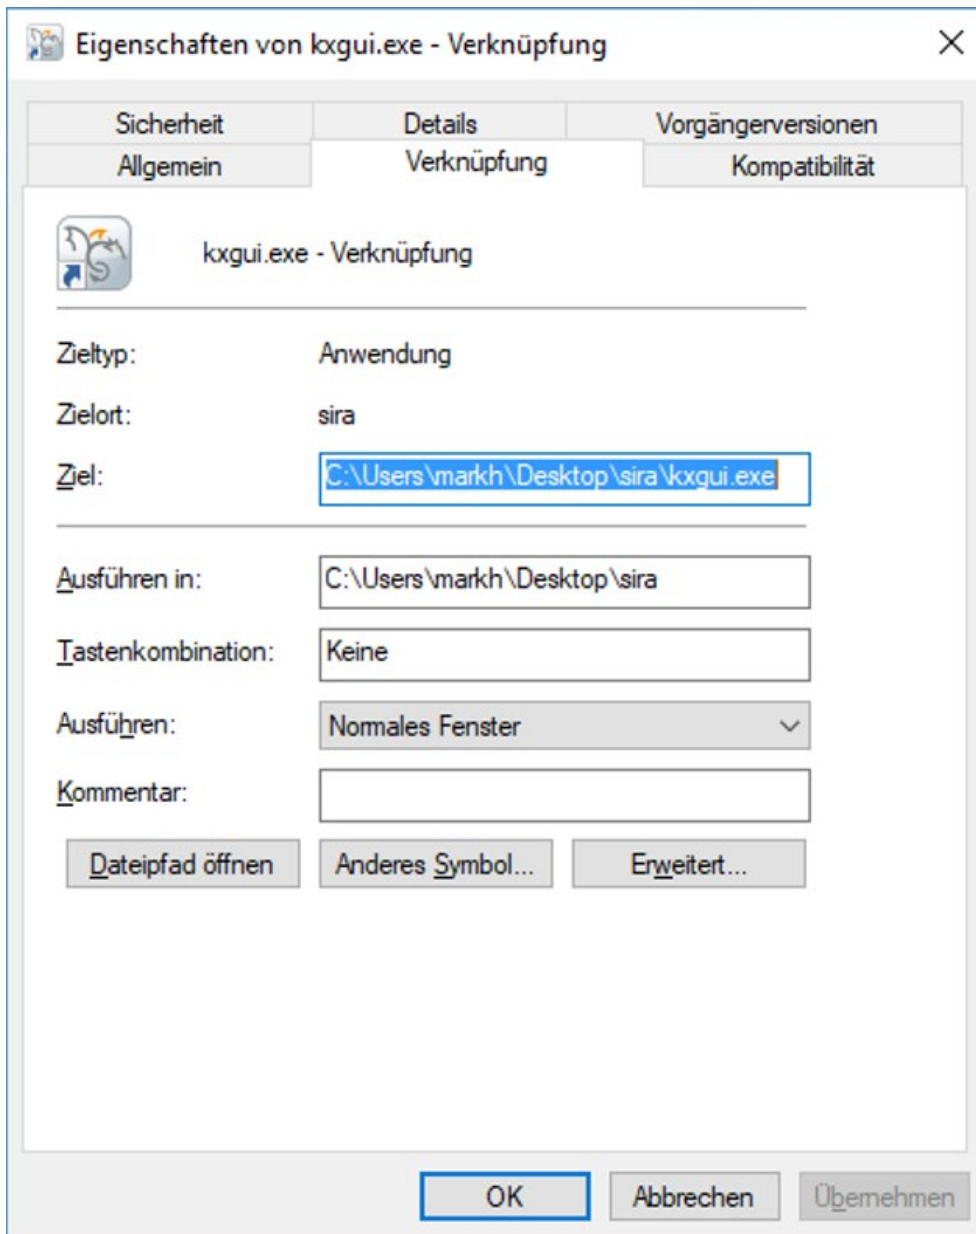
Eigenschaften von kxgui.exe - Verknüpfung

| Sicherheit | Details | Vorgängerversionen |
|---|---|---|
| Allgemein | Verknüpfung | Kompatibilität |

kxgui.exe - Verknüpfung

Zieltyp: Anwendung

Zielort: sira

Ziel: C:\Users\markh\Desktop\sira\kxgui.exe

Ausführen in: C:\Users\markh\Desktop\sira

Tastenkombination: Keine

Ausführen: Normales Fenster

Kommentar:

Dateipfad öffnen

Anderes Symbol...

Erweitert...

OK

Abbrechen

Übernehmen